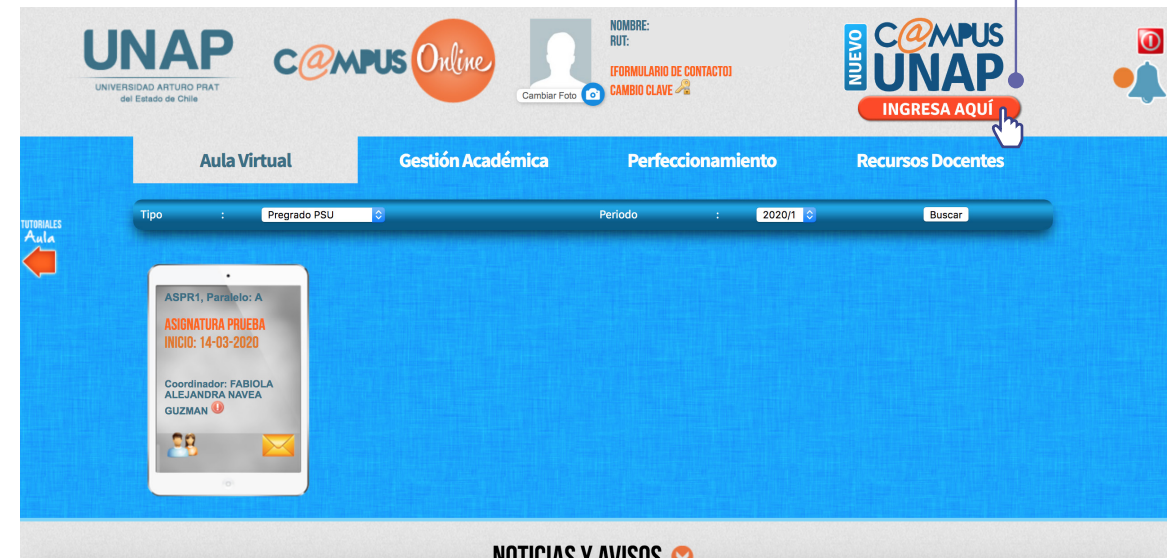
UNAP
UNIVERSIDAD ARTURO PRAT
del Estado de Chile

C@MPUS Online

Cambiar Foto

NOMBRE:
RUT:

[FORMULARIO DE CONTACTO]
CAMBIO CLAVE

NUEVO C@MPUS UNAP
INGRESA AQUÍ

Aula Virtual
Gestión Académica
Perfeccionamiento
Recursos Docentes

TUTORIALES Aula

Tipo : Pregrado PSU
Periodo : 2020/1
Buscar

ASPR1, Paralelo: A

ASIGNATURA PRUEBA
INICIO: 14-03-2020

Coordinador: FABIOLA ALEJANDRA NAVEA GUZMAN

NOTICIAS Y AVISOS